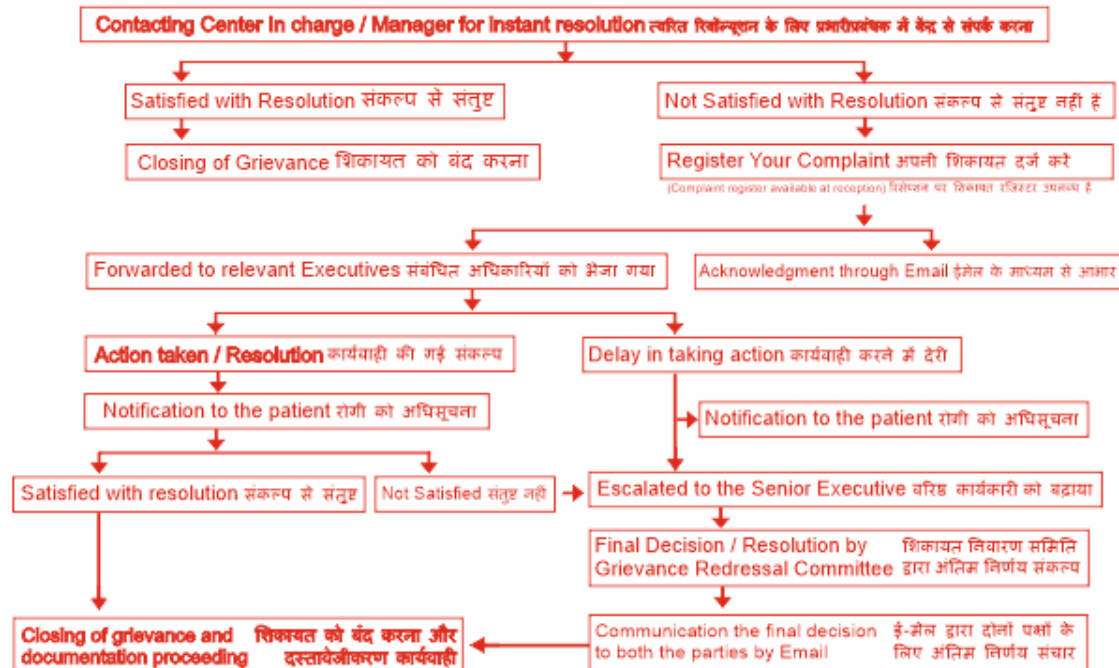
Contacting Center in charge / Manager for instant resolution त्वरित रिज़ोल्यूशन के लिए प्रभारी/प्रबंधक में केंद्र से संपर्क करना

Satisfied with Resolution संकल्प से संतुष्ट

Closing of Grievance शिकायत को बंद करना

Not Satisfied with Resolution संकल्प से संतुष्ट नहीं हैं

Register Your Complaint अपनी शिकायत दर्ज करें

(Complaint register available at reception) रिसेप्शन पर शिकायत रजिस्टर उपलब्ध है

Forwarded to relevant Executives संबंधित अधिकारियों को भेजा गया

Acknowledgment through Email ईमेल के माध्यम से आभार

Action taken / Resolution कार्यवाही की गई संकल्प

Notification to the patient रोगी को अधिसूचना

Delay in taking action कार्यवाही करने में देरी

Notification to the patient रोगी को अधिसूचना

Satisfied with resolution संकल्प से संतुष्ट

Not Satisfied संतुष्ट नहीं

Escalated to the Senior Executive वरिष्ठ कार्यकारी को बढ़ाया

Final Decision / Resolution by Grievance Redressal Committee शिकायत निवारण समिति द्वारा अंतिम निर्णय संकल्प

Closing of grievance and documentation proceeding शिकायत को बंद करना और दस्तावेजीकरण कार्यवाही

Communication the final decision to both the parties by Email ई-मेल द्वारा दोनों पक्षों के लिए अंतिम निर्णय संचार